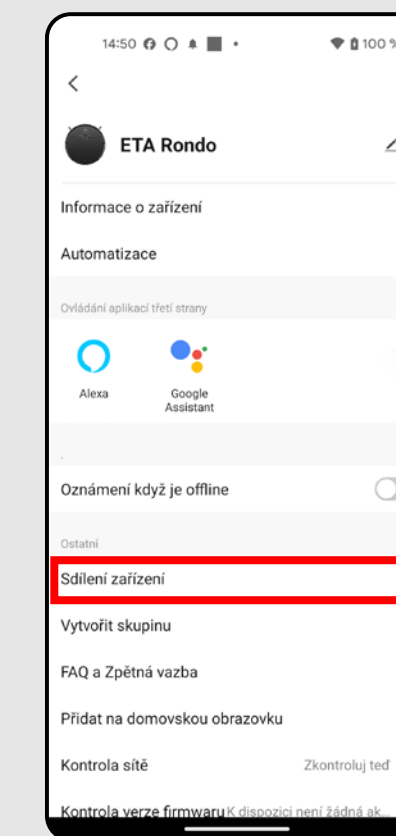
14:50 100 %

<

ETA Rondo

Informace o zařízení

Automatizace

Ovládání aplikací třetí strany

Alexa

Google Assistant

Oznámení když je offline

Ostatní

Sdílení zařízení

Vytvořit skupinu

FAQ a Zpětná vazba

Přidat na domovskou obrazovku

Kontrola sítě

Zkontroluj teď

Kontrola verze firmwaru

K dispozici není žádná ak...